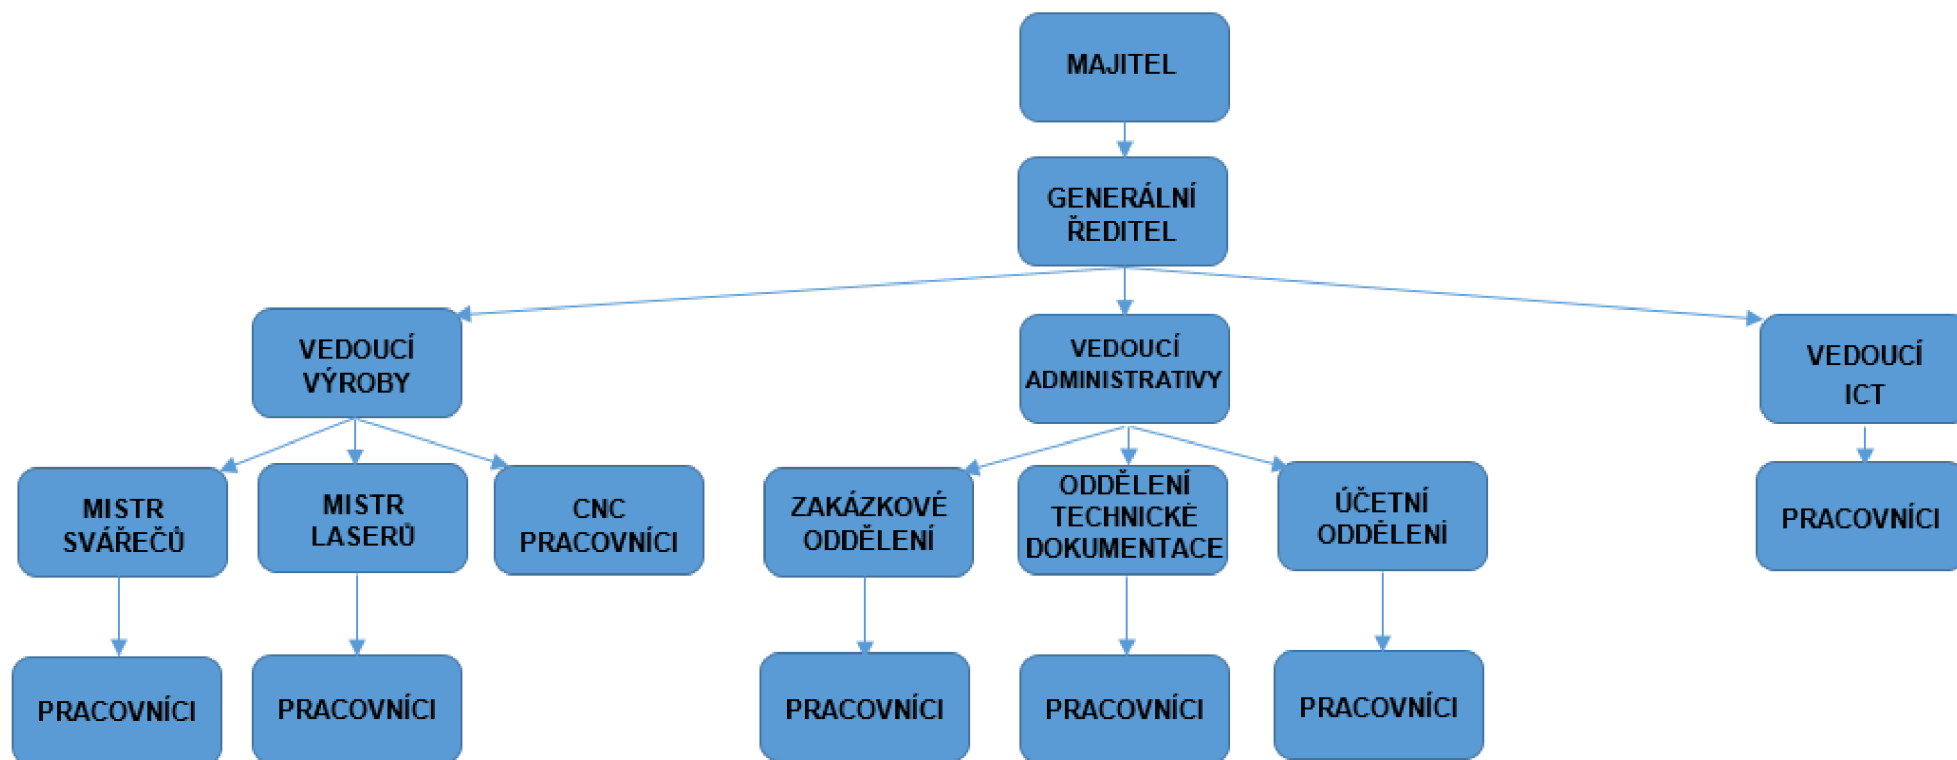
MAJITEL

GENERÁLNÍ ŘEDITEL

VEDOUCÍ VÝROBY

VEDOUCÍ ADMINISTRATIVY

VEDOUCÍ ICT

MISTR SVÁŘEČŮ

MISTR LASERŮ

CNC PRACOVNÍCI

ZAKÁZKOVÉ ODDĚLENÍ

ODDĚLENÍ TECHNICKÉ DOKUMENTACE

ÚČETNÍ ODDĚLENÍ

PRACOVNÍCI

PRACOVNÍCI

PRACOVNÍCI

PRACOVNÍCI

PRACOVNÍCI

PRACOVNÍCI